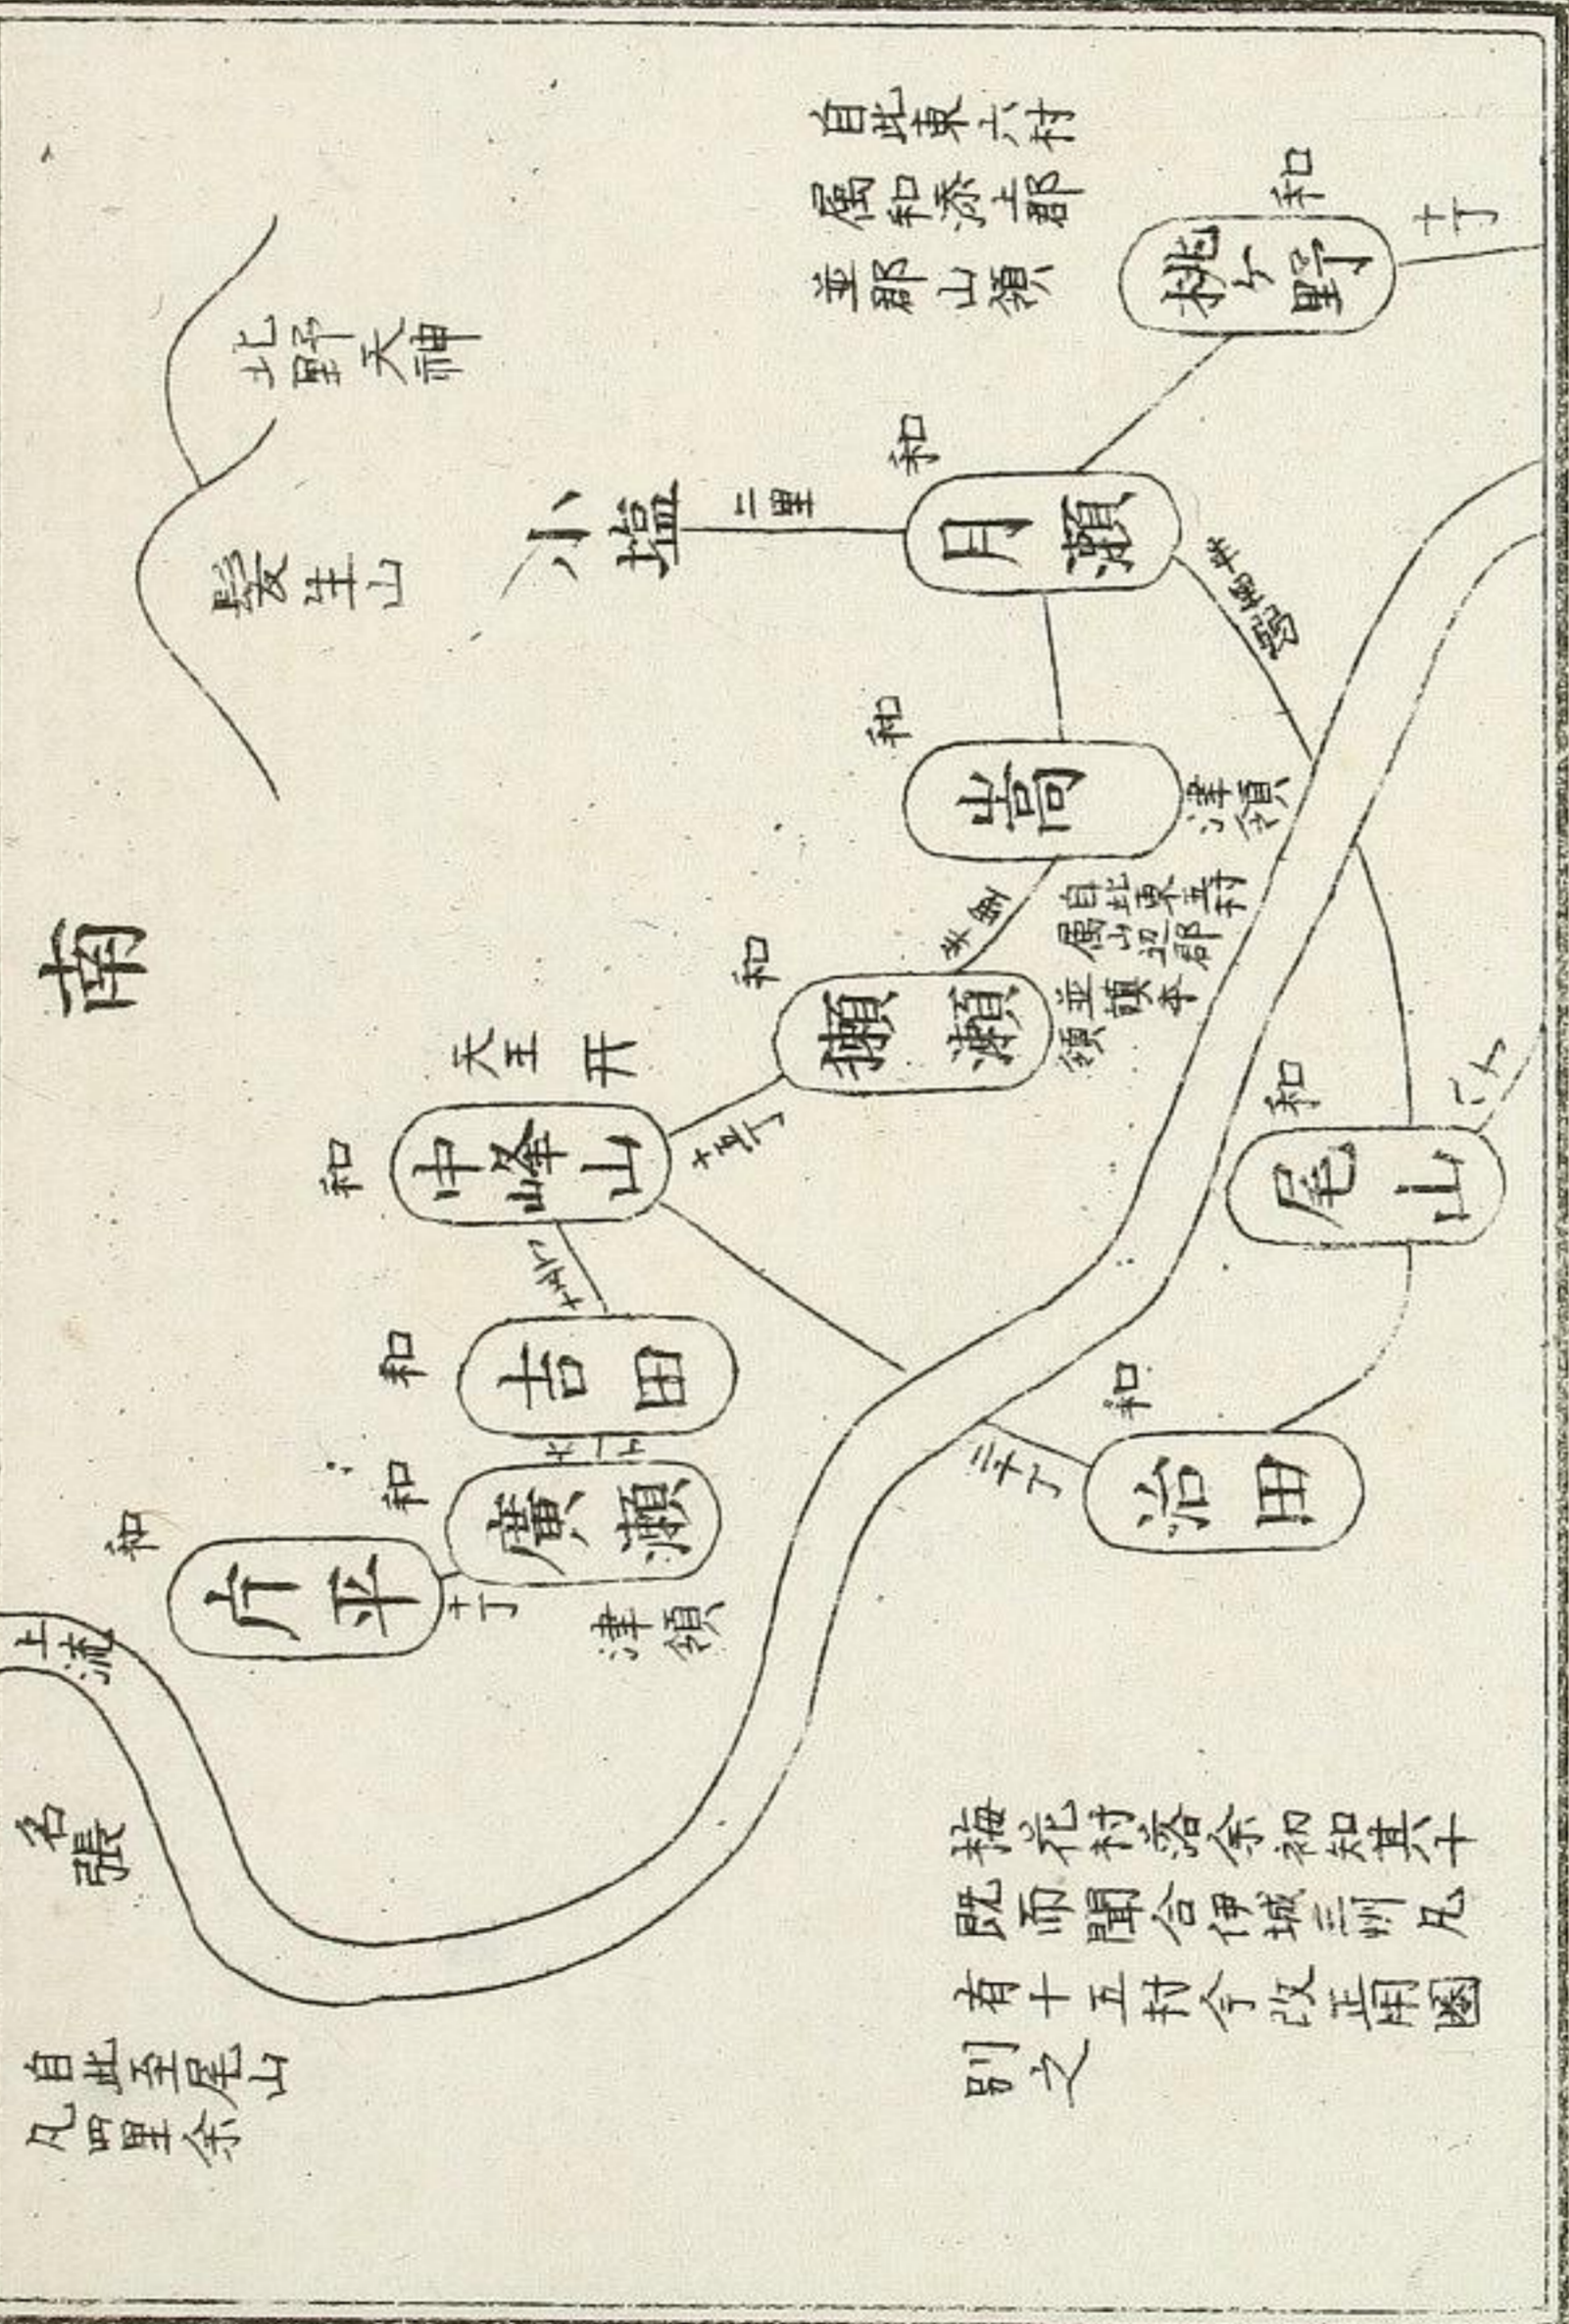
自此東六村
屬和添上郡
並郡山領

桃ケ野
和
十丁

比野天神

鷲生山

小塩
三里

月瀬
和
尾山
和

嵩
和
津領

自此東五村
屬山辺郡
並藤堂領

瀬瀬
和

南

天王
开

中峰山
和
十五丁

吉田
和

廣瀬
和

片平
和
十丁

津領

上流

名張

尾山
和

治田
和
三十丁

梅花村落余初知其十
既而聞合伊城三州凡
者十五村今改正別図
別之

自此至尾山
凡四里余